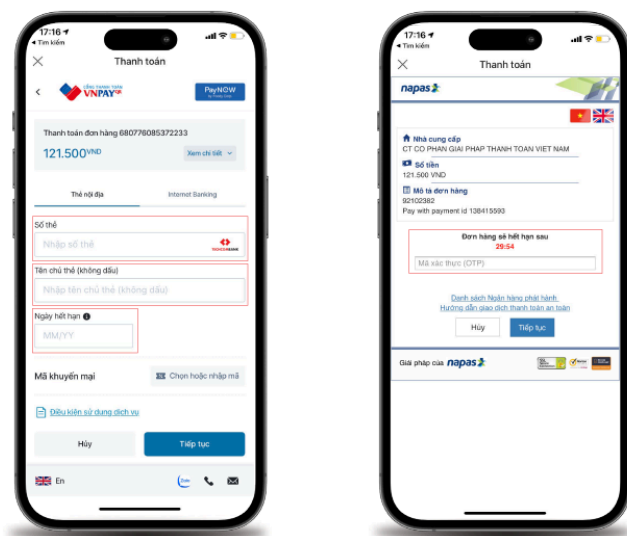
17:16
◂ Tìm kiếm

Thanh toán

CỔNG THANH TOÁN VNPAY

PayNOW

Thanh toán đơn hàng 680776085372233

121.500VND

Xem chi tiết

Thẻ nội địa

Internet Banking

Số thẻ

Nhập số thẻ

TECHCOMBANK

Tên chủ thẻ (không dấu)

Nhập tên chủ thẻ (không dấu)

Ngày hết hạn

MM/YY

Mã khuyến mại

Chọn hoặc nhập mã

Điều kiện sử dụng dịch vụ

Hủy

Tiếp tục

En

17:16
◂ Tìm kiếm

Thanh toán

napas

Nhà cung cấp
CT CO PHAN GIAI PHAP THANH TOAN VIET NAM

Số tiền
121.500 VND

Mô tả đơn hàng
92102382
Pay with payment id 138415593

Đơn hàng sẽ hết hạn sau
29:54

Mã xác thực (OTP)

Danh sách Ngân hàng phát hành
Hướng dẫn giao dịch thanh toán an toàn

Hủy

Tiếp tục

Giải pháp của napas